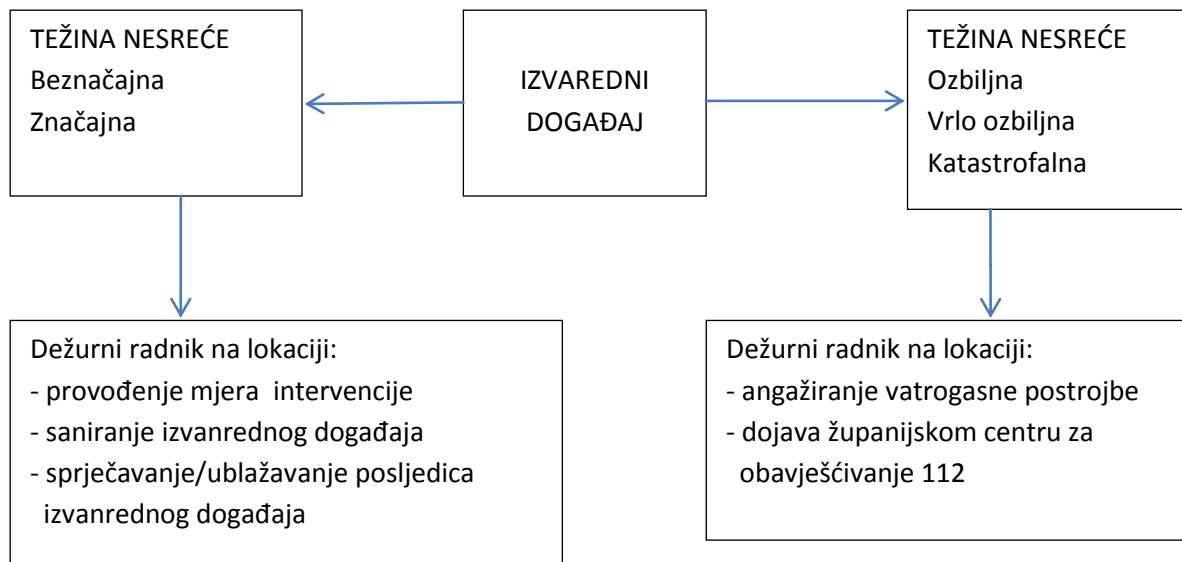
TEŽINA NESREĆE
Beznačajna
Značajna

IZVAREDNI
DOGAĐAJ

TEŽINA NESREĆE
Ozbiljna
Vrlo ozbiljna
Katastrofalna

Dežurni radnik na lokaciji:
- provođenje mjera intervencije
- saniranje izvanrednog događaja
- sprječavanje/ublažavanje posljedica izvanrednog događaja

Dežurni radnik na lokaciji:
- angažiranje vatrogasne postrojbe
- dojava županijskom centru za obavješćivanje 112